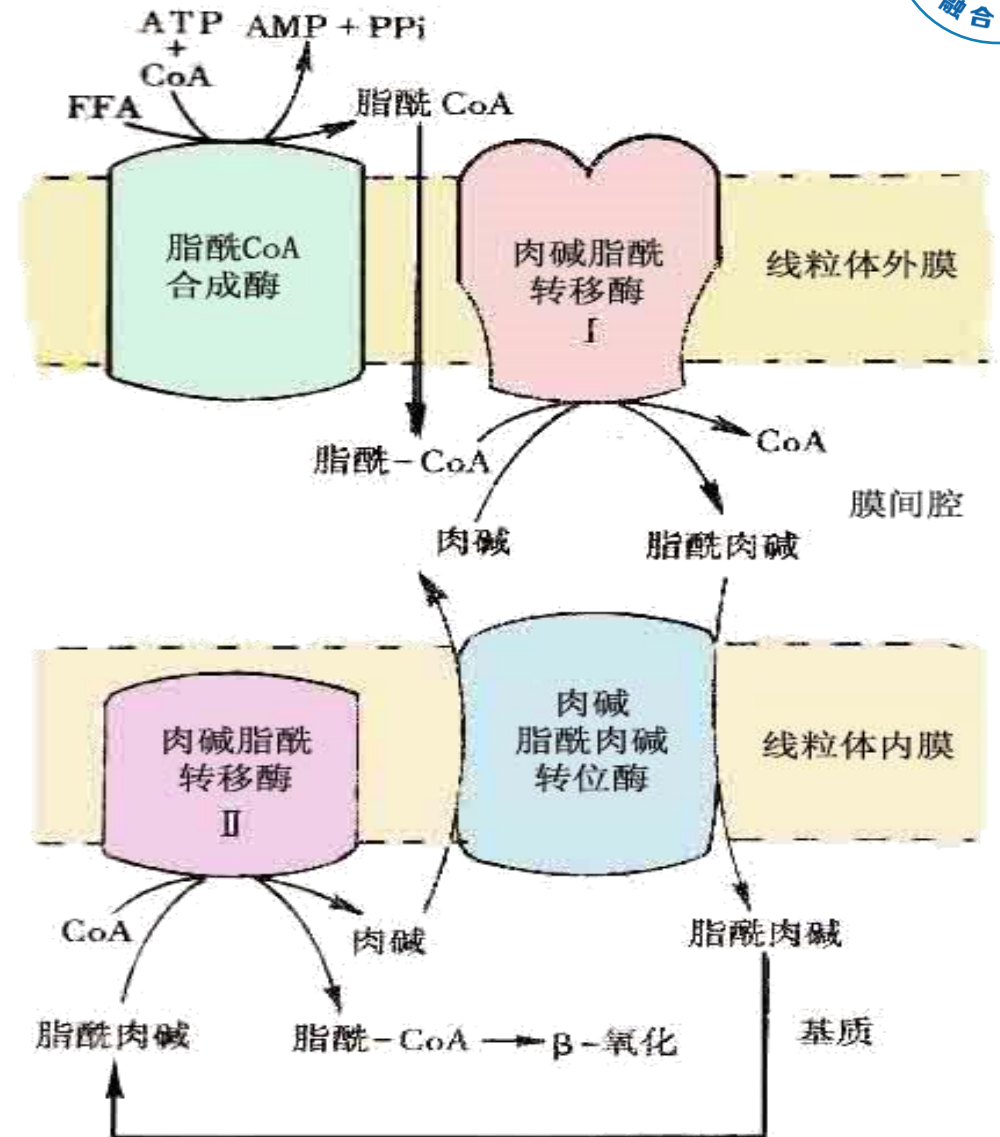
融合

ATP
+
CoA

AMP + PPi

FFA

脂酰 CoA

脂酰CoA
合成酶

肉碱脂酰
转移酶
Ⅰ

线粒体外膜

脂酰－CoA

CoA

膜间腔

肉碱

脂酰肉碱

肉碱脂酰
转移酶
Ⅱ

肉碱
脂酰肉碱
转位酶

线粒体内膜

CoA

肉碱

脂酰肉碱

脂酰肉碱

脂酰－CoA → β－氧化

基质